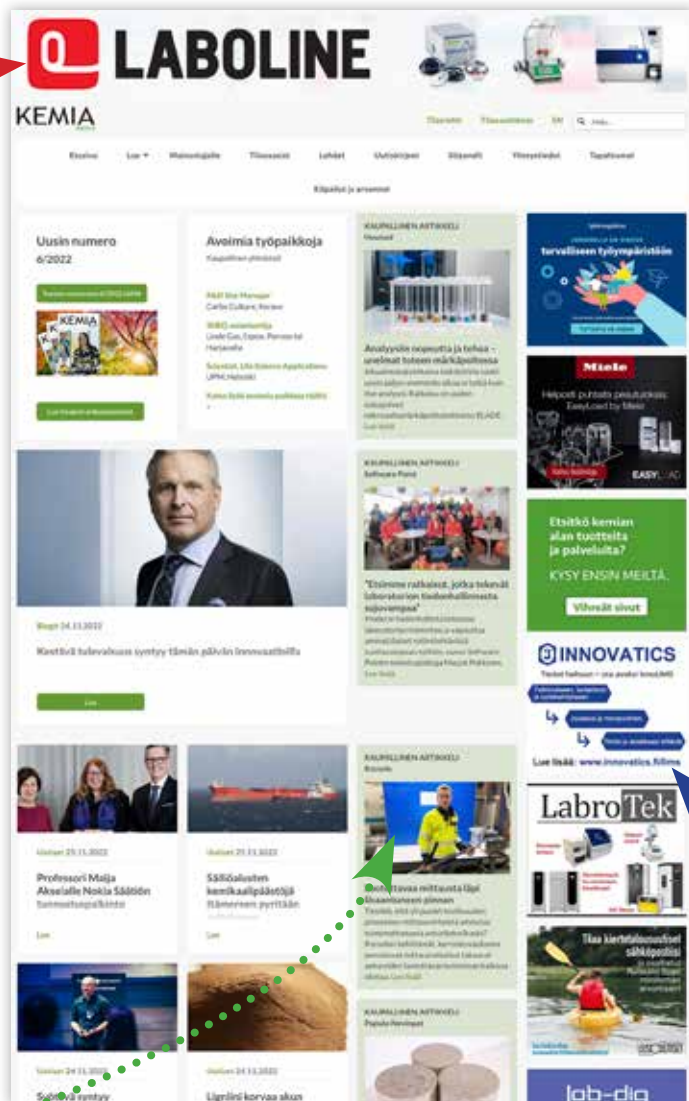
LABOLINE

KEMIA

Tilaajille Tilaa uutiskirje EN

Etusivu Lue Mainostajille Tilaa lehti Lehdet Uutiskirjeet Sitaatit Yhteystiedot Tapahtumat

Kilpailut ja arvonnat

Uusin numero
6/2022

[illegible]

Lue lehden näköisversio

Avoimia työpaikkoja
Kaupallinen yhteistyö

R&D Site Manager
Carlsa Cultura, Kerava

Scientist, Life Science Applications
UPM, Helsinki

KAUPALLINEN ARTIKKELI

Analyysin nopeutta ja tehoa – unelmat toteen märkäpuolessa

Lue lisää

Turvalliseen työympäristöön

Miele

Helposti puhdas pesutulos: EasyLoad by Miele

EASYLOAD

Blogi 24.11.2022

Kestävä tulevaisuus syntyy tämän päivän innovaatioilla

Lue

KAUPALLINEN ARTIKKELI

"Etsimme ratkaisut, jotka tekevät laboratorion tiedonhallinnasta sujuvampaa"

Lue lisää

Etsitkö kemian alan tuotteita ja palveluita?

KYSY ENSIN MEILTÄ.

Vihreät sivut

INNOVATICS

Lue lisää: www.innovatics.fi/lims

LabroTek

Uutiset 25.11.2022

Professori Maija Akselalle Nokia Säätiön tunnustuspalkinto

Lue

Uutiset 25.11.2022

Säiliöalusten kemikaalipäästöjä Itämereen pyritään

Lue

KAUPALLINEN ARTIKKELI

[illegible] mittausta läpi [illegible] pinnan

Lue lisää

KAUPALLINEN ARTIKKELI

Uutiset 24.11.2022

Uutiset 24.11.2022

Ligniini korvaa akun

lab-dig